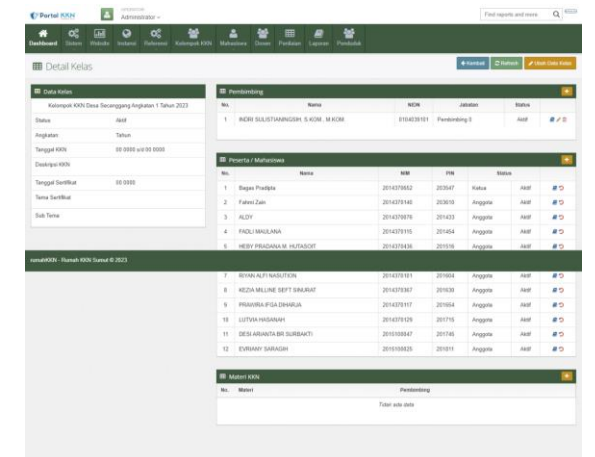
Portal KKN

Administrator

Find reports and more

Dashboard Sistem Website Instansi Referensi Kelompok KKN Mahasiswa Dosen Penilaian Laporan Pendaftar

Detail Kelas

Kembali Refresh Ubah Data Kelas

Data Kelas

Kelompok KKN Desa Secanggang Angkatan 1 Tahun 2023

Status Aktif

Angkatan Tahun

Tanggal KKN 00 0000 s/d 00 0000

Deskripsi KKN

Tanggal Sertifikat 00 0000

Tema Sertifikat

Sub Tema

Pembimbing

| No. | Nama | NIDN | Jabatan | Status |
|---|---|---|---|---|
| 1 | INDRI SULISTIANINGSIH, S.KOM., M.KOM | 0104038101 | Pembimbing 0 | Aktif |

Peserta / Mahasiswa

| No. | Nama | NIM | PIN | Status | |
|---|---|---|---|---|---|
| 1 | Bagas Pradipta | 2014370652 | 203547 | Ketua | Aktif |
| 2 | Fahmi Zain | 2014370140 | 203619 | Anggota | Aktif |
| 3 | ALDY | 2014370079 | 201433 | Anggota | Aktif |
| 4 | FADLI MAULANA | 2014370115 | 201454 | Anggota | Aktif |
| 5 | HEBY PRADANA M. HUTASOIT | 2014370436 | 201516 | Anggota | Aktif |
| 7 | RIYAN ALFI NASUTION | 2014370101 | 201604 | Anggota | Aktif |
| 8 | KEZIA MILLINE SEFT SINURAT | 2014370367 | 201630 | Anggota | Aktif |
| 9 | PRAWIRA IFGA DIHARJA | 2014370117 | 201654 | Anggota | Aktif |
| 10 | LUTVIA HASANAH | 2014370129 | 201715 | Anggota | Aktif |
| 11 | DESI ARIANTA BR SURBAKTI | 2015100047 | 201745 | Anggota | Aktif |
| 12 | EVRIANY SARAGIH | 2015100025 | 201811 | Anggota | Aktif |

rumahKKN - Rumah KKN Sumut © 2023

Materi KKN

| No. | Materi | Pembimbing |
|---|---|---|
| Tidak ada data | | |